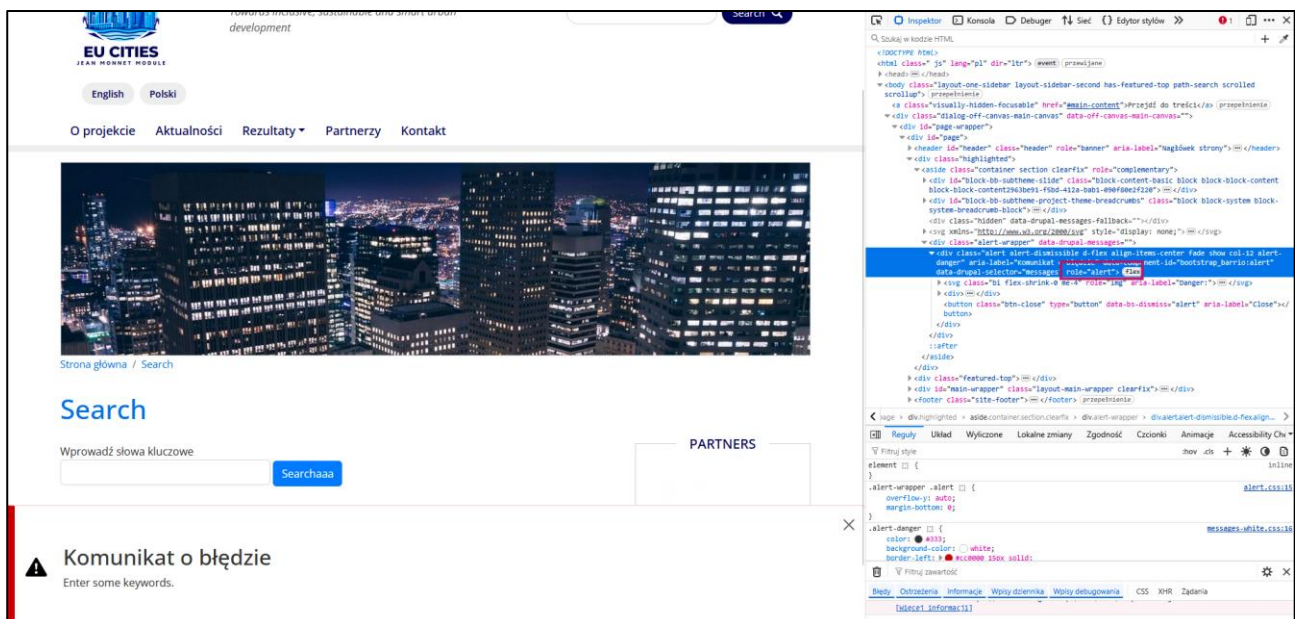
Towards inclusive, sustainable and smart urban development

EU CITIES
JEAN MONNET MODULE

Search

English Polski

O projekcie Aktualności Rezultaty ▾ Partnerzy Kontakt

Strona główna / Search

Search

Wprowadź słowa kluczowe

Searchaaa

PARTNERS

Komunikat o błędzie
Enter some keywords.

Inspektor Konsola Debuger Sieć Edytor stylów

Szukaj w kodzie HTML

<!DOCTYPE html>
<html class="js" lang="pl" dir="ltr"> event przewijane
<head> … </head>
<body class="layout-one-sidebar layout-sidebar-second has-featured-top path-search scrolled scrollup"> przepełnienie
<a class="visually-hidden-focusable" href="#main-content">Przejdź do treści</a> przepełnienie
<div class="dialog-off-canvas-main-canvas" data-off-canvas-main-canvas="">
<div id="page-wrapper">
<div id="page">
<header id="header" class="header" role="banner" aria-label="Nagłówek strony"> … </header>
<div class="highlighted">
<aside class="container section clearfix" role="complementary">
<div id="block-bb-subtheme-slide" class="block-content-basic block block-block-content block-block-content2963be91-f5bd-412a-bab1-090f80e2f220"> … </div>
<div id="block-bb-subtheme-project-theme-breadcrumbs" class="block block-system block-system-breadcrumb-block"> … </div>
<div class="hidden" data-drupal-messages-fallback=""></div>
<svg xmlns="http://www.w3.org/2000/svg" style="display: none;"> … </svg>
<div class="alert-wrapper" data-drupal-messages="">
<div class="alert alert-dismissible d-flex align-items-center fade show col-12 alert-danger" aria-label="Komunikat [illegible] ment-id="bootstrap_barrio:alert" data-drupal-selector="messages" role="alert"> flex
<svg class="bi flex-shrink-0 me-4" role="img" aria-label="Danger:"> … </svg>
<div> … </div>
<button class="btn-close" type="button" data-bs-dismiss="alert" aria-label="Close"></button>
</div>
</div>
::after
</aside>
</div>
<div class="featured-top"> … </div>
<div id="main-wrapper" class="layout-main-wrapper clearfix"> … </div>
<footer class="site-footer"> … </footer> przepełnienie

age > div.highlighted > aside.container.section.clearfix > div.alert-wrapper > div.alert.alert-dismissible.d-flex.align…

Reguły Układ Wyliczone Lokalne zmiany Zgodność Czcionki Animacje Accessibility Che

Filtruj style :hov .cls

element { inline
}
.alert-wrapper .alert { alert.css:15
overflow-y: auto;
margin-bottom: 0;
}
.alert-danger { messages-white.css:16
color: #333;
background-color: white;
border-left: #cc0000 15px solid;

Filtruj zawartość

Błędy Ostrzeżenia Informacje Wpisy dziennika Wpisy debugowania CSS XHR Żądania

[Więcej informacji]